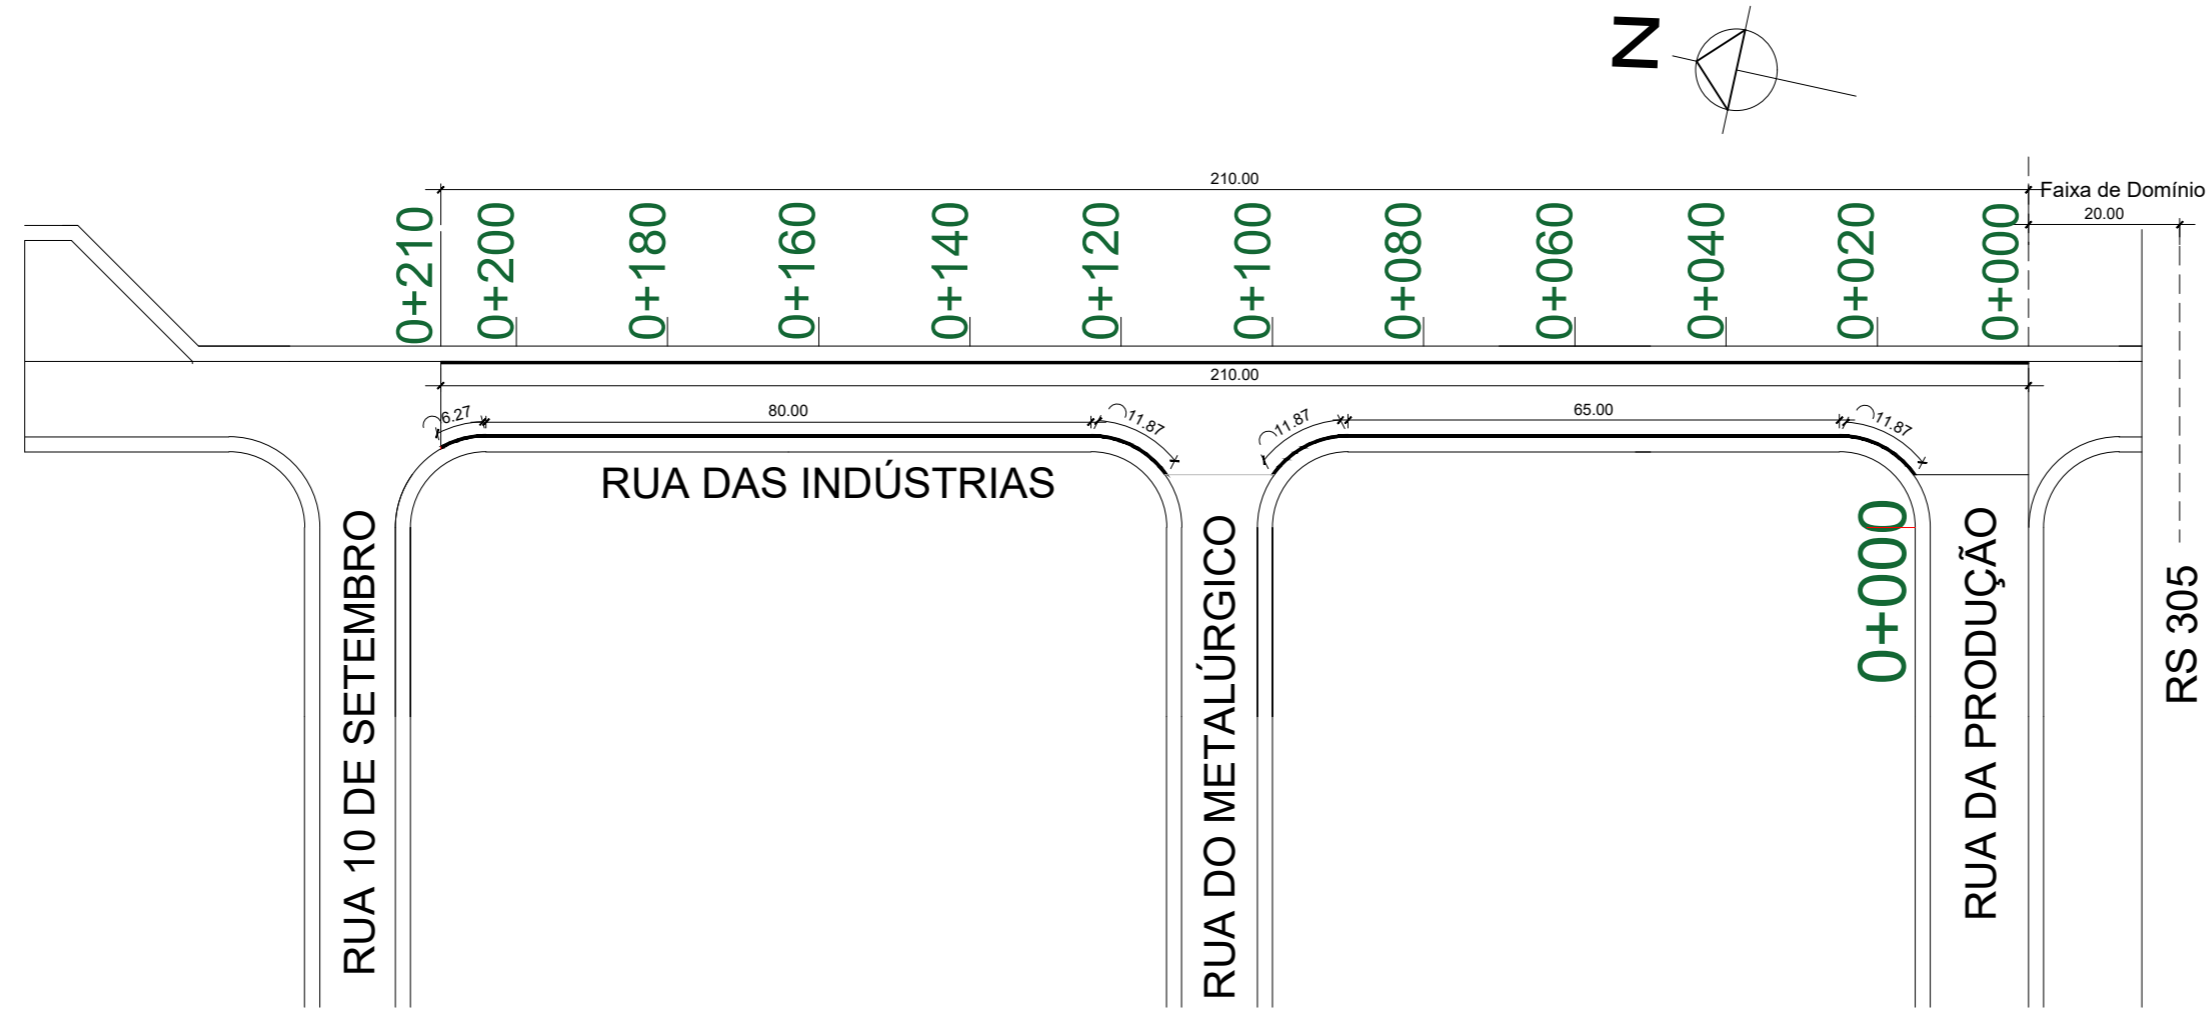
Z

210.00

Faixa de Domínio

20.00

0+210
0+200
0+180
0+160
0+140
0+120
0+100
0+080
0+060
0+040
0+020
0+000

210.00

6.27
80.00
11.87
11.87
65.00
11.87

RUA DAS INDÚSTRIAS

RUA 10 DE SETEMBRO

RUA DO METALÚRGICO

0+000

RUA DA PRODUÇÃO

RS 305